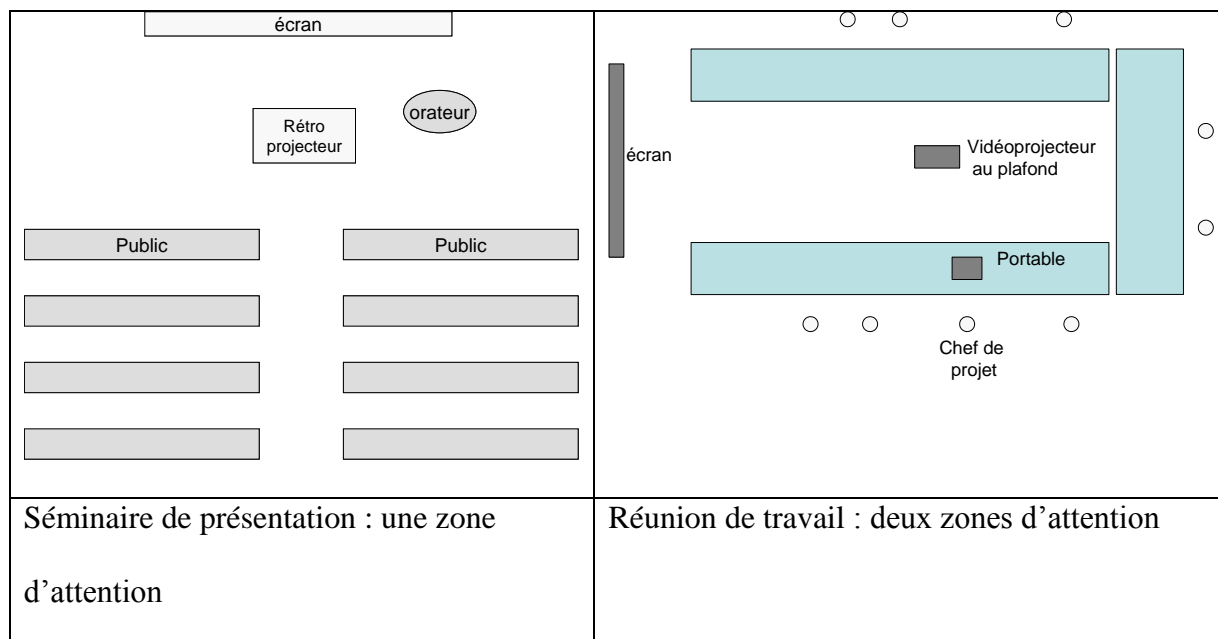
| écran<br>Rétro projecteur<br>orateur<br>Public<br>Public | écran<br>Vidéoprojecteur au plafond<br>Portable<br>Chef de projet |
|---|---|
| Séminaire de présentation : une zone d’attention | Réunion de travail : deux zones d’attention |